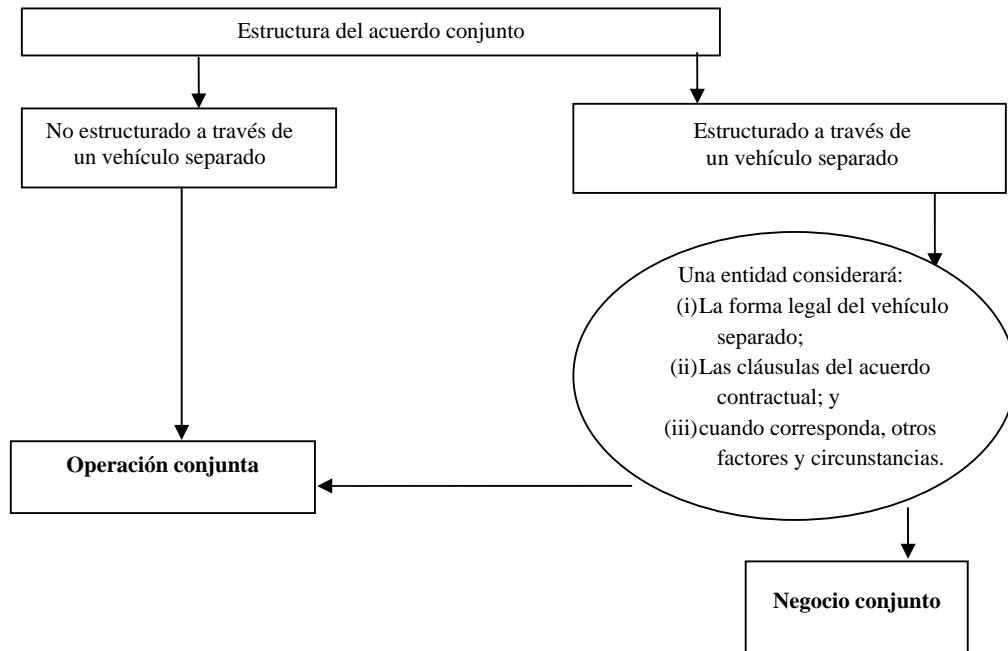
Estructura del acuerdo conjunto

No estructurado a través de un vehículo separado

Estructurado a través de un vehículo separado

Una entidad considerará:
(i) La forma legal del vehículo separado;
(ii) Las cláusulas del acuerdo contractual; y
(iii) cuando corresponda, otros factores y circunstancias.

**Operación conjunta**

**Negocio conjunto**